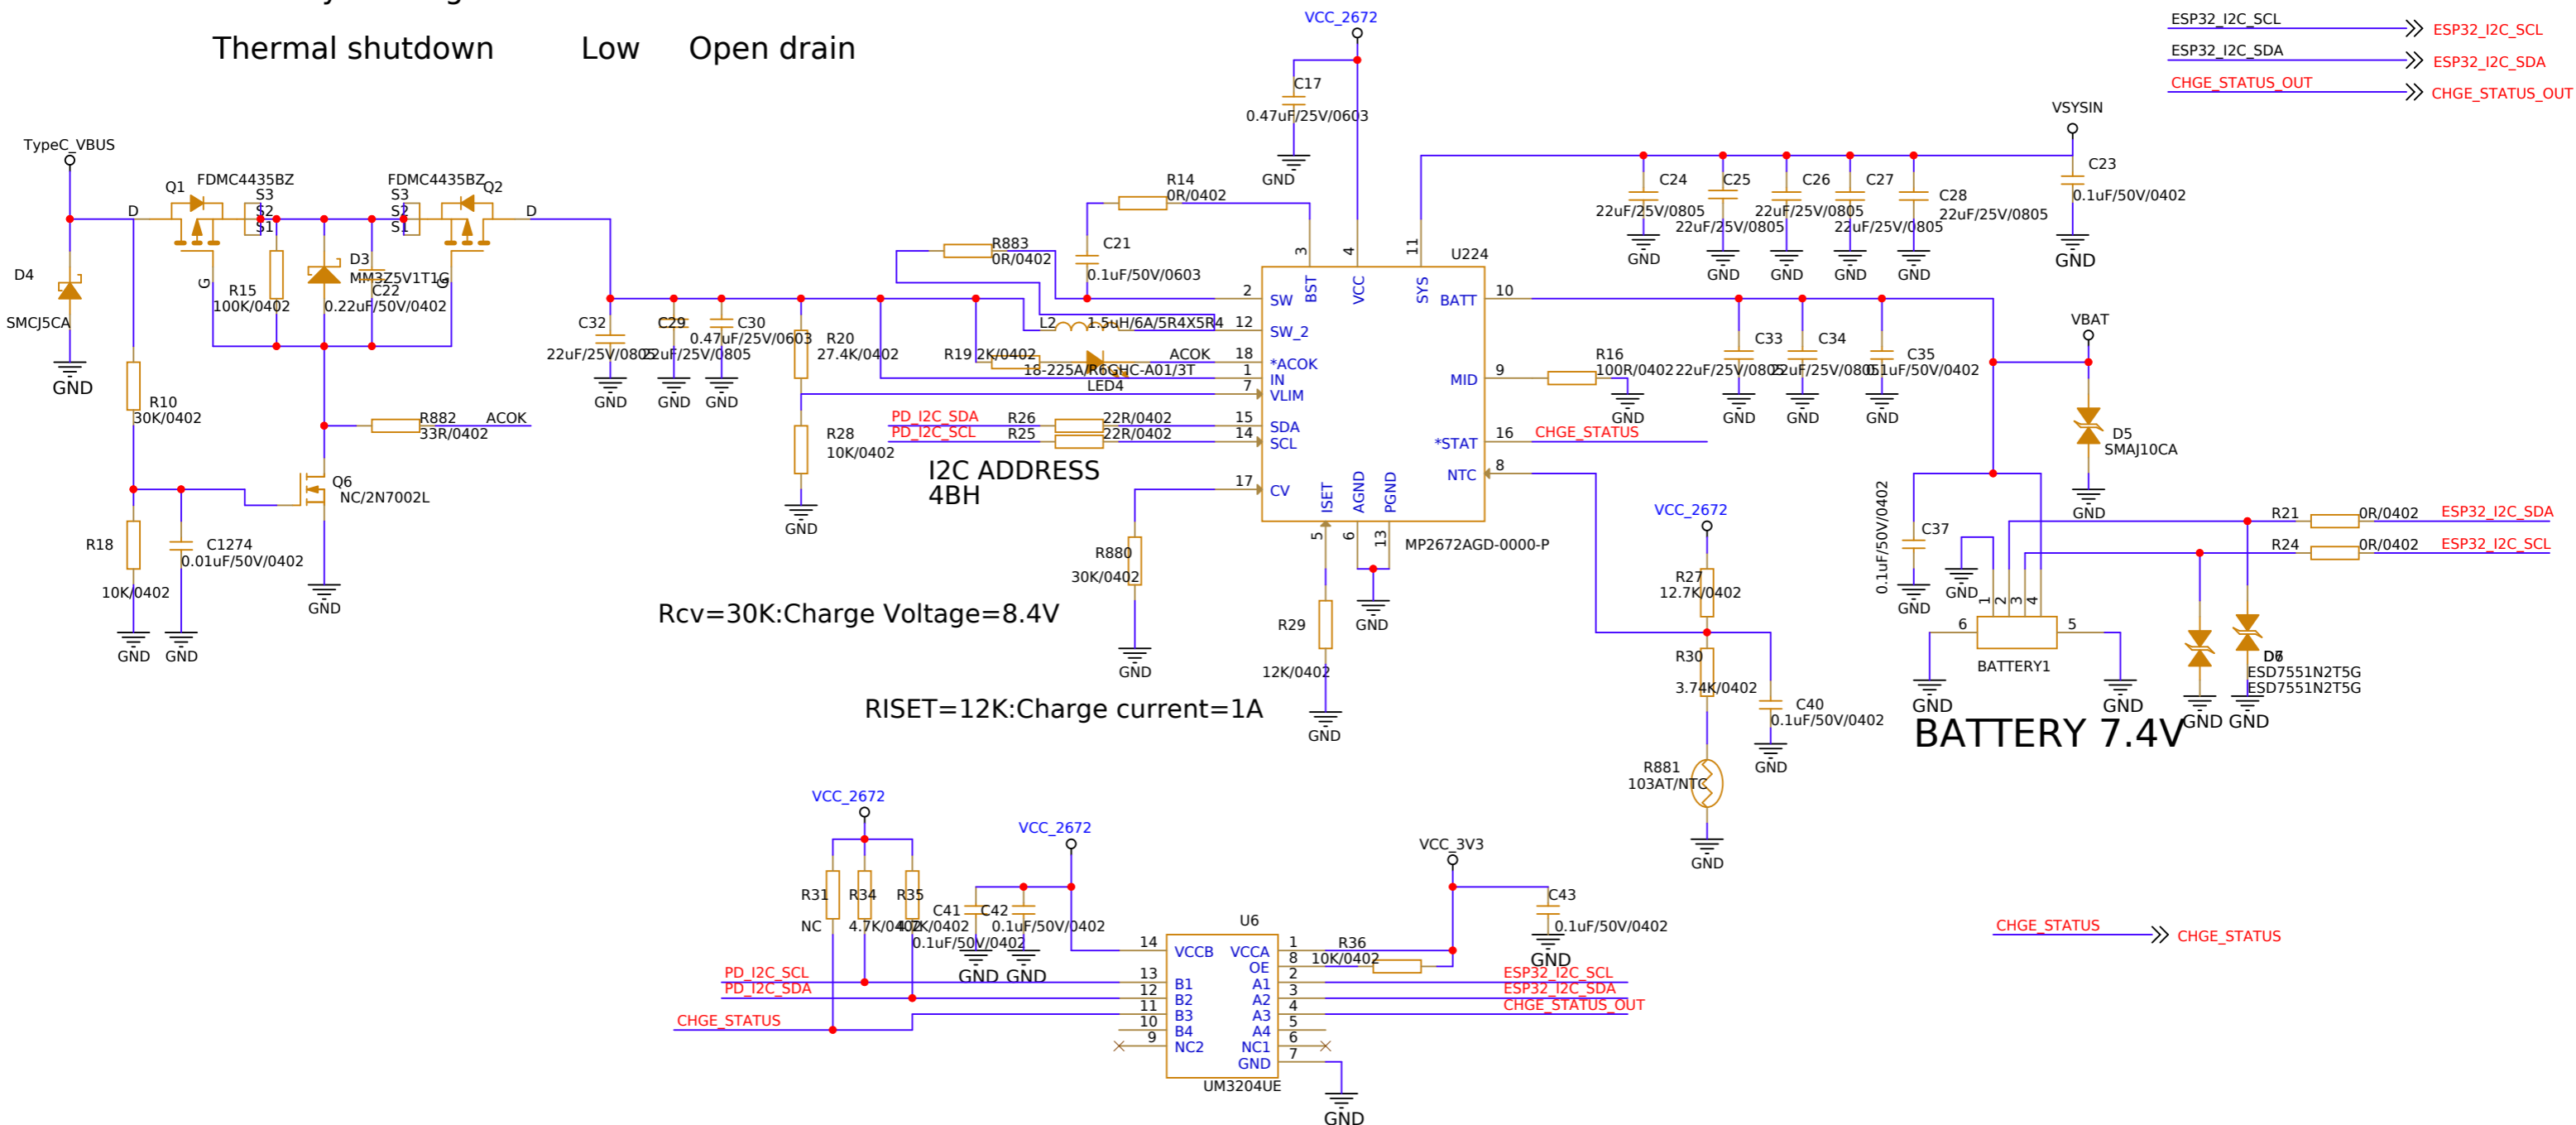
Thermal shutdown Low Open drain

VCC_2672
C17
0.47uF/25V/0603
GND

ESP32_I2C_SCL ESP32_I2C_SCL
ESP32_I2C_SDA ESP32_I2C_SDA
CHGE_STATUS_OUT CHGE_STATUS_OUT

VSYSIN
C23
0.1uF/50V/0402
GND

C24 C25 C26 C27 C28
22uF/25V/0805 22uF/25V/0805 22uF/25V/0805 22uF/25V/0805 22uF/25V/0805
GND GND GND GND GND

TypeC_VBUS
Q1 FDMC4435BZ
FDMC4435BZ Q2
S3 S2 S1 D G
D4
SMCJ5CA
GND
R15 100K/0402
D3 MM3Z5V1T1G
C22 0.22uF/50V/0402
R10 30K/0402
R882 33R/0402 ACOK
Q6 NC/2N7002L
R18 10K/0402
C1274 0.01uF/50V/0402
GND GND GND

R14 0R/0402
R883 0R/0402
C21 0.1uF/50V/0603
L2 1.5uH/6A/5R4X5R4
C32 22uF/25V/0805
C29 22uF/25V/0805
C30 0.47uF/25V/0603
R20 27.4K/0402
R19 2K/0402
ACOK
18-225A/R6GHC-A01/3T
LED4
GND GND GND
R28 10K/0402
GND
PD_I2C_SDA R26 22R/0402
PD_I2C_SCL R25 22R/0402
I2C ADDRESS
4BH
R880 30K/0402
GND
Rcv=30K:Charge Voltage=8.4V
RISET=12K:Charge current=1A
R29 12K/0402
GND
GND

U224
3 4 11
BST VCC SYS
2 SW
12 SW_2
18 *ACOK
1 IN
7 VLIM
15 SDA
14 SCL
17 CV
BATT 10
MID 9
*STAT 16
NTC 8
ISET AGND PGND
5 6 13
MP2672AGD-0000-P

R16 100R/0402
GND
CHGE_STATUS
C33 22uF/25V/0805
C34 22uF/25V/0805
C35 0.1uF/50V/0402
GND GND GND

VBAT
D5 SMAJ10CA
GND

VCC_2672
R27 12.7K/0402
R30 3.74K/0402
C40 0.1uF/50V/0402
GND
R881 103AT/NTC
GND

0.1uF/50V/0402
C37
GND
GND
1 2 3 4
6 5
BATTERY1
GND GND
BATTERY 7.4V
R21 0R/0402 ESP32_I2C_SDA
R24 0R/0402 ESP32_I2C_SCL
D6
D7
ESD7551N2T5G
ESD7551N2T5G
GND GND

VCC_2672
R31 NC
R34 4.7K/0402
R35 4.7K/0402
VCC_2672
C41 C42
0.1uF/50V/0402
0.1uF/50V/0402
GND GND
PD_I2C_SCL
PD_I2C_SDA
CHGE_STATUS
U6
14 VCCB
13 B1
12 B2
11 B3
10 B4
9 NC2
VCCA 1
OE 8
A1 2
A2 3
A3 4
A4 5
NC1 6
GND 7
UM3204UE
GND
R36 10K/0402
VCC_3V3
C43 0.1uF/50V/0402
GND
ESP32_I2C_SCL
ESP32_I2C_SDA
CHGE_STATUS_OUT

CHGE_STATUS CHGE_STATUS